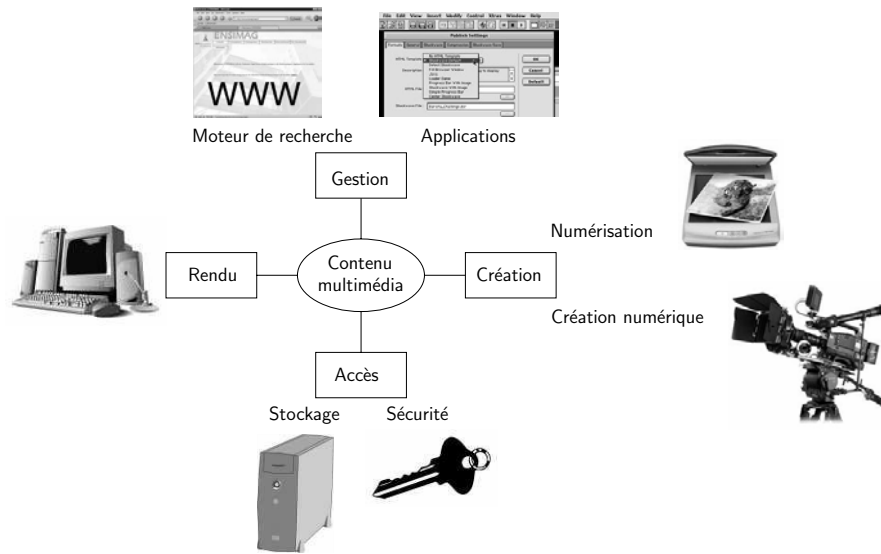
ENSIMAG
WWW

File Edit View Insert Modify Control Xtras Window Help
Publish Settings
OK
Cancel
Default

Moteur de recherche

Applications

Gestion

Numérisation

Rendu

Contenu multimédia

Création

Création numérique

Accès

Stockage

Sécurité